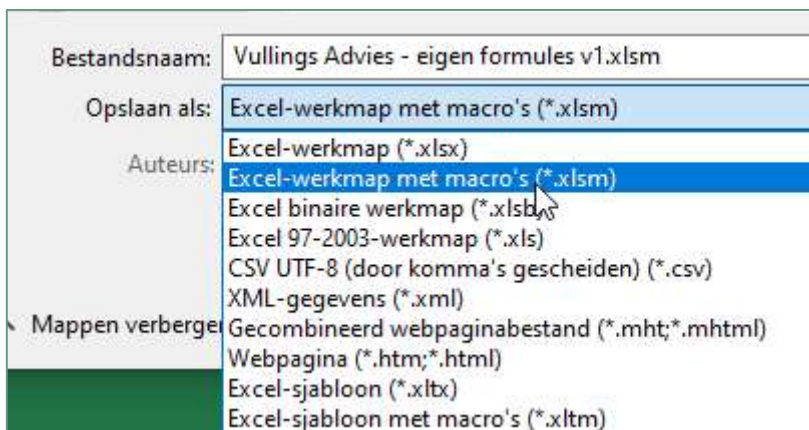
Bestandsnaam: Vullings Advies - eigen formules v1.xlsm

Opslaan als: Excel-werkmap met macro's (*.xlsm)

Auteurs:

Excel-werkmap (*.xlsx)
Excel-werkmap met macro's (*.xlsm)
Excel binaire werkmap (*.xlsb)
Excel 97-2003-werkmap (*.xls)
CSV UTF-8 (door komma's gescheiden) (*.csv)
XML-gegevens (*.xml)
Gecombineerd webpaginabestand (*.mht;*.mhtml)
Webpagina (*.htm;*.html)
Excel-sjabloon (*.xltx)
Excel-sjabloon met macro's (*.xltm)

Mappen verberge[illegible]